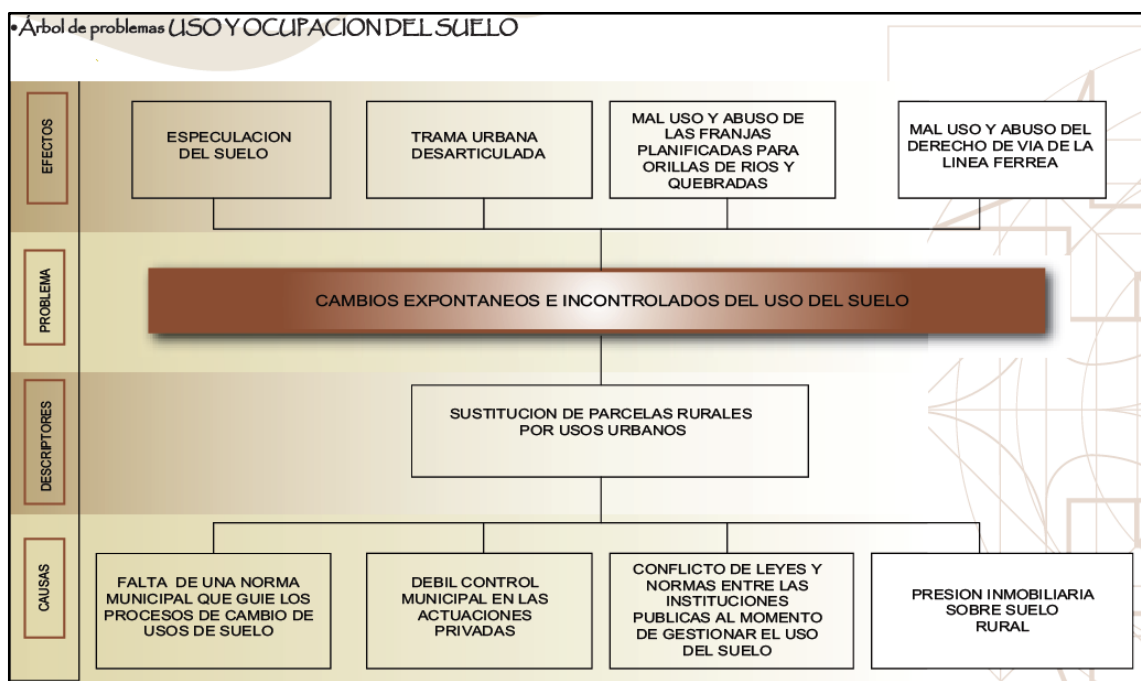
•Árbol de problemas USO Y OCUPACION DEL SUELO

EFECTOS

ESPECULACION DEL SUELO

TRAMA URBANA DESARTICULADA

MAL USO Y ABUSO DE LAS FRANJAS PLANIFICADAS PARA ORILLAS DE RIOS Y QUEBRADAS

MAL USO Y ABUSO DEL DERECHO DE VIA DE LA LINEA FERREA

PROBLEMA

CAMBIOS EXPONTANEOS E INCONTROLADOS DEL USO DEL SUELO

DESCRIPTORES

SUSTITUCION DE PARCELAS RURALES POR USOS URBANOS

CAUSAS

FALTA DE UNA NORMA MUNICIPAL QUE GUIE LOS PROCESOS DE CAMBIO DE USOS DE SUELO

DEBIL CONTROL MUNICIPAL EN LAS ACTUACIONES PRIVADAS

CONFLICTO DE LEYES Y NORMAS ENTRE LAS INSTITUCIONES PUBLICAS AL MOMENTO DE GESTIONAR EL USO DEL SUELO

PRESION INMOBILIARIA SOBRE SUELO RURAL